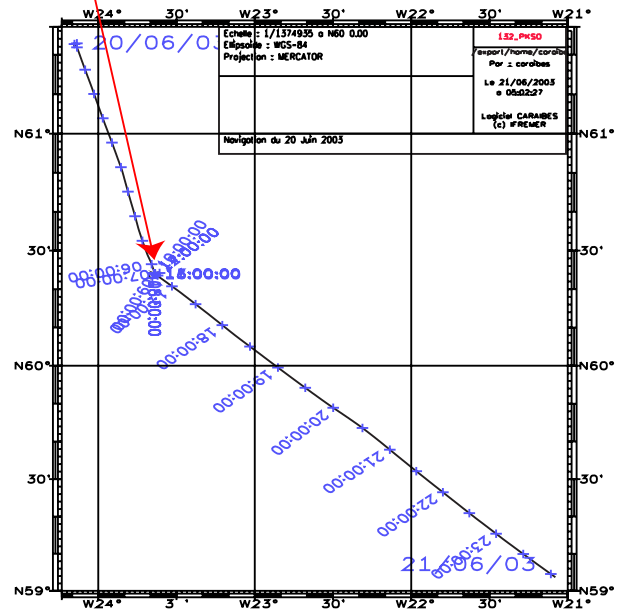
W24° 30' W23° 30' W22° 30' W21°

20/06/03

Echelle : 1/1374935 a N60 0.00
Ellipsoide : WGS-84
Projection : MERCATOR

132_PK50
/export/home/caraibes
Par : caraibes
Le 21/06/2003
a 05:02:27
Logiciel CARAIBES
(c) IFREMER

Navigation du 20 Juin 2003

N61° N61°

30' 30'

09:00:00
07:00:00
13:00:00
15:00:00
18:00:00
19:00:00
20:00:00
21:00:00
22:00:00
23:00:00

N60° N60°

30' 30'

21/06/03

N59° N59°

W24° 30' W23° 30' W22° 30' W21°